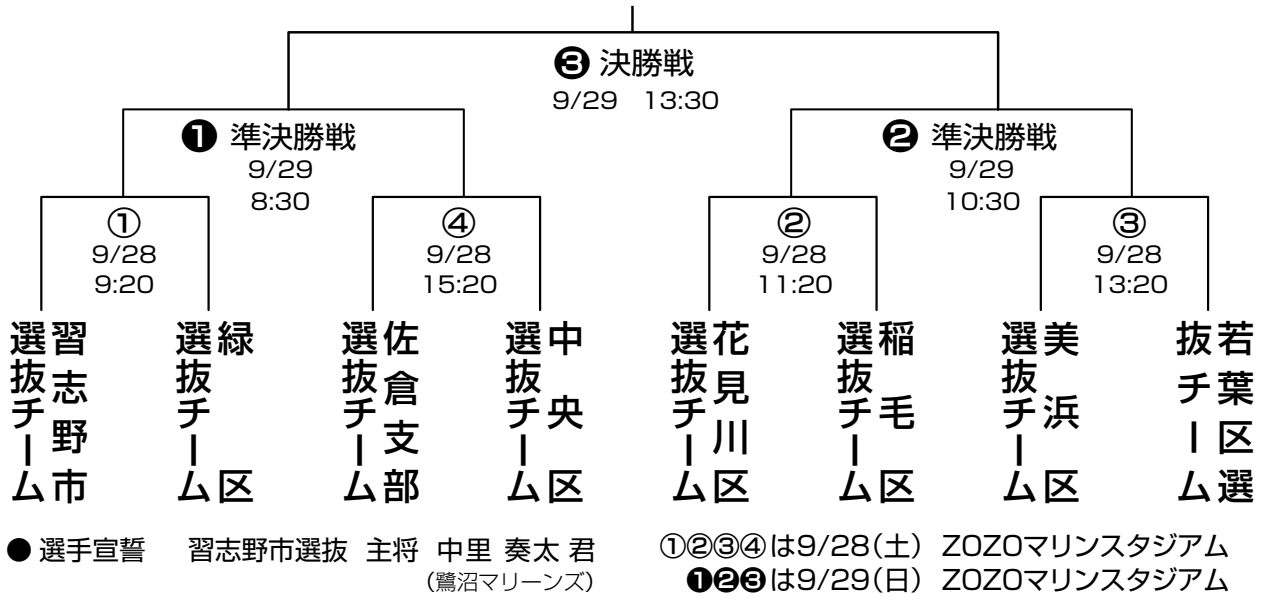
❸ 決勝戦
9/29 13:30

❶ 準決勝戦
9/29
8:30

❷ 準決勝戦
9/29
10:30

①
9/28
9:20

④
9/28
15:20

②
9/28
11:20

③
9/28
13:20

習志野市選抜チーム

緑区選抜チーム

佐倉支部選抜チーム

中央区選抜チーム

花見川区選抜チーム

稲毛区選抜チーム

美浜区選抜チーム

若葉区選抜チーム

● 選手宣誓　習志野市選抜 主将 中里 奏太 君
(鷺沼マリーンズ)

①②③④は9/28(土) ZOZOマリンスタジアム
❶❷❸は9/29(日) ZOZOマリンスタジアム